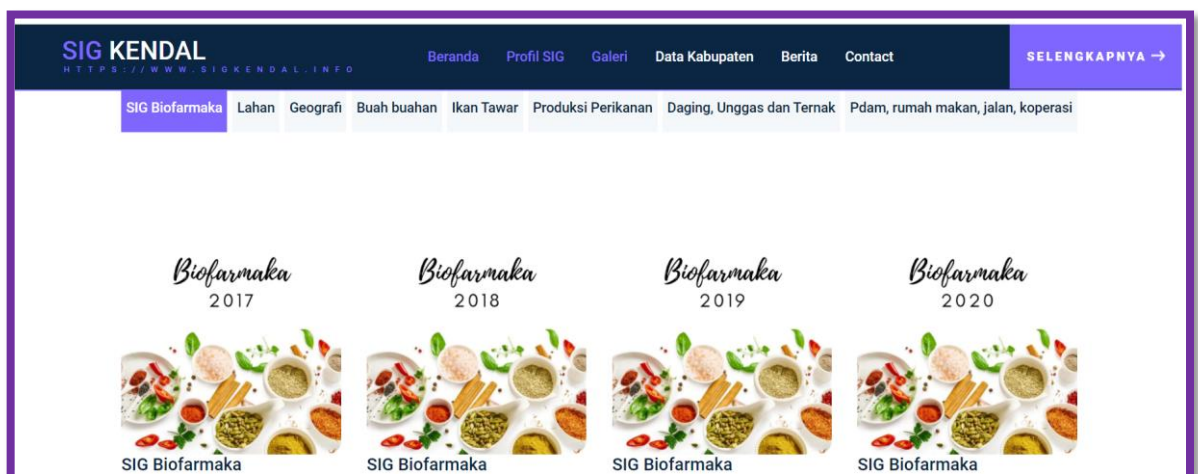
SIG KENDAL
HTTPS://WWW.SIGKENDAL.INFO

Beranda Profil SIG Galeri Data Kabupaten Berita Contact

SELENGKAPNYA →

SIG Biofarmaka Lahan Geografi Buah buahan Ikan Tawar Produksi Perikanan Daging, Unggas dan Ternak Pdam, rumah makan, jalan, koperasi

Biofarmaka
2017

Biofarmaka
2018

Biofarmaka
2019

Biofarmaka
2020

SIG Biofarmaka

SIG Biofarmaka

SIG Biofarmaka

SIG Biofarmaka